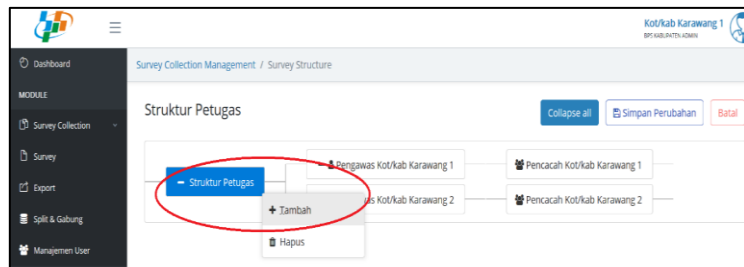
Kot/kab Karawang 1
BPS KABUPATEN ADMIN

Dashboard
MODULE
Survey Collection
Survey
Export
Split & Gabung
Manajemen User

Survey Collection Management / Survey Structure

Struktur Petugas

Collapse all
Simpan Perubahan
Batal

− Struktur Petugas
Pengawas Kot/kab Karawang 1
Pencacah Kot/kab Karawang 1
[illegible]as Kot/kab Karawang 2
Pencacah Kot/kab Karawang 2

+ Tambah
Hapus